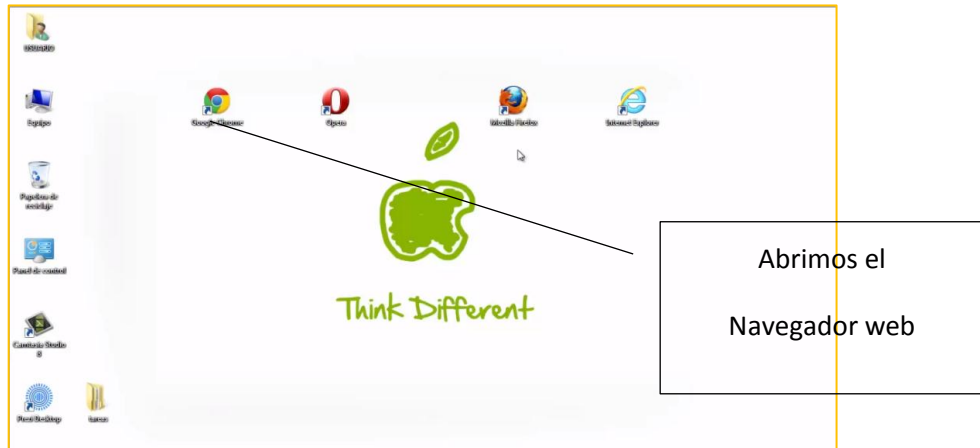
USUARIO

Equipo

Papelera de reciclaje

Panel de control

Camtasia Studio 8

Pixel Desktop

tareas

Google Chrome

Opera

Mozilla Firefox

Internet Explorer

Think Different

Abrimos el

Navegador web